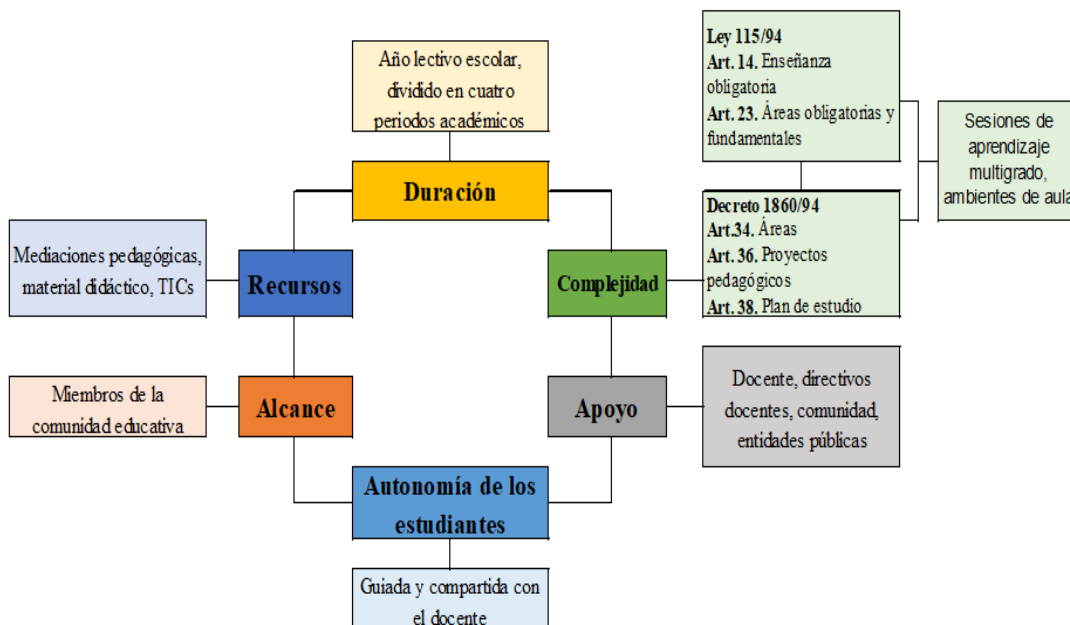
Año lectivo escolar, dividido en cuatro periodos académicos

Duración

Ley 115/94
Art. 14. Enseñanza obligatoria
Art. 23. Áreas obligatorias y fundamentales

Sesiones de aprendizaje multigrado, ambientes de aula

Decreto 1860/94
Art.34. Áreas
Art. 36. Proyectos pedagógicos
Art. 38. Plan de estudio

Mediaciones pedagógicas, material didáctico, TICs

Recursos

Complejidad

Miembros de la comunidad educativa

Alcance

Apoyo

Docente, directivos docentes, comunidad, entidades públicas

Autonomía de los estudiantes

Guiada y compartida con el docente